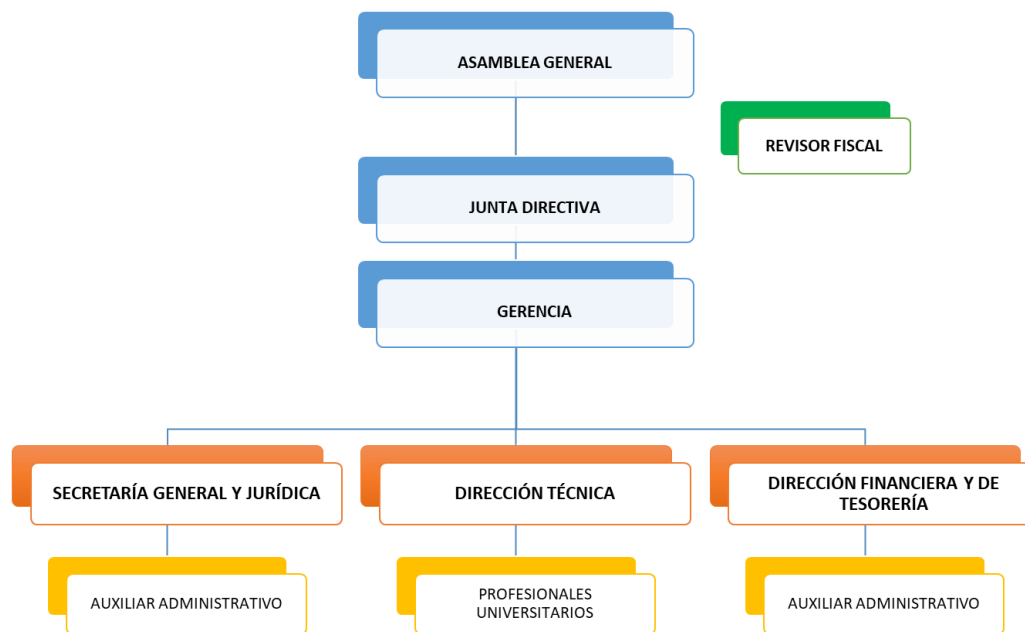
ASAMBLEA GENERAL

REVISOR FISCAL

JUNTA DIRECTIVA

GERENCIA

SECRETARÍA GENERAL Y JURÍDICA

DIRECCIÓN TÉCNICA

DIRECCIÓN FINANCIERA Y DE TESORERÍA

AUXILIAR ADMINISTRATIVO

PROFESIONALES UNIVERSITARIOS

AUXILIAR ADMINISTRATIVO